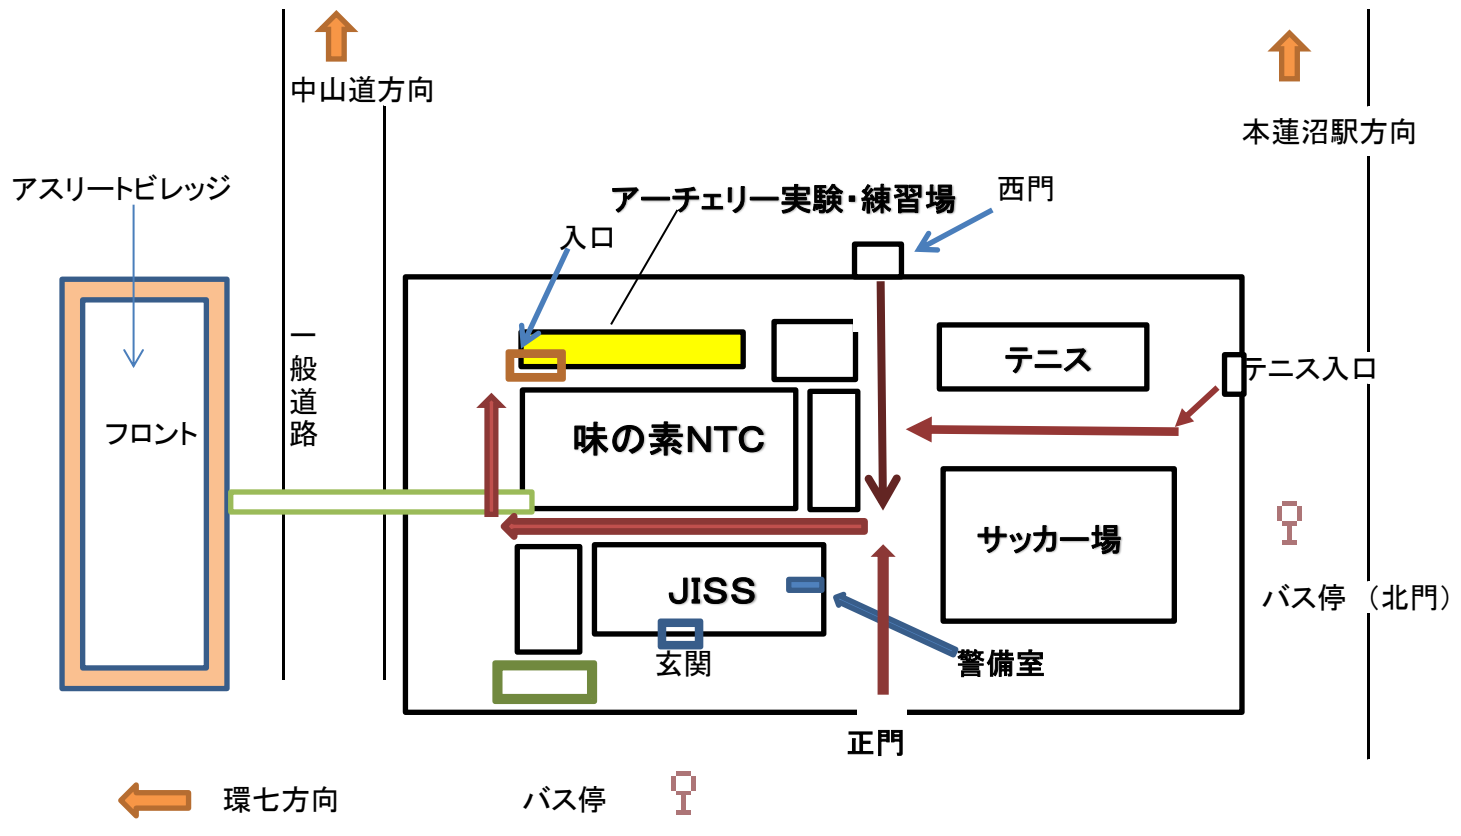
中山道方向

本蓮沼駅方向

アスリートビレッジ

アーチェリー実験・練習場

西門

入口

一般道路

テニス

テニス入口

フロント

味の素NTC

サッカー場

JISS

バス停 （北門）

玄関

警備室

正門

環七方向

バス停